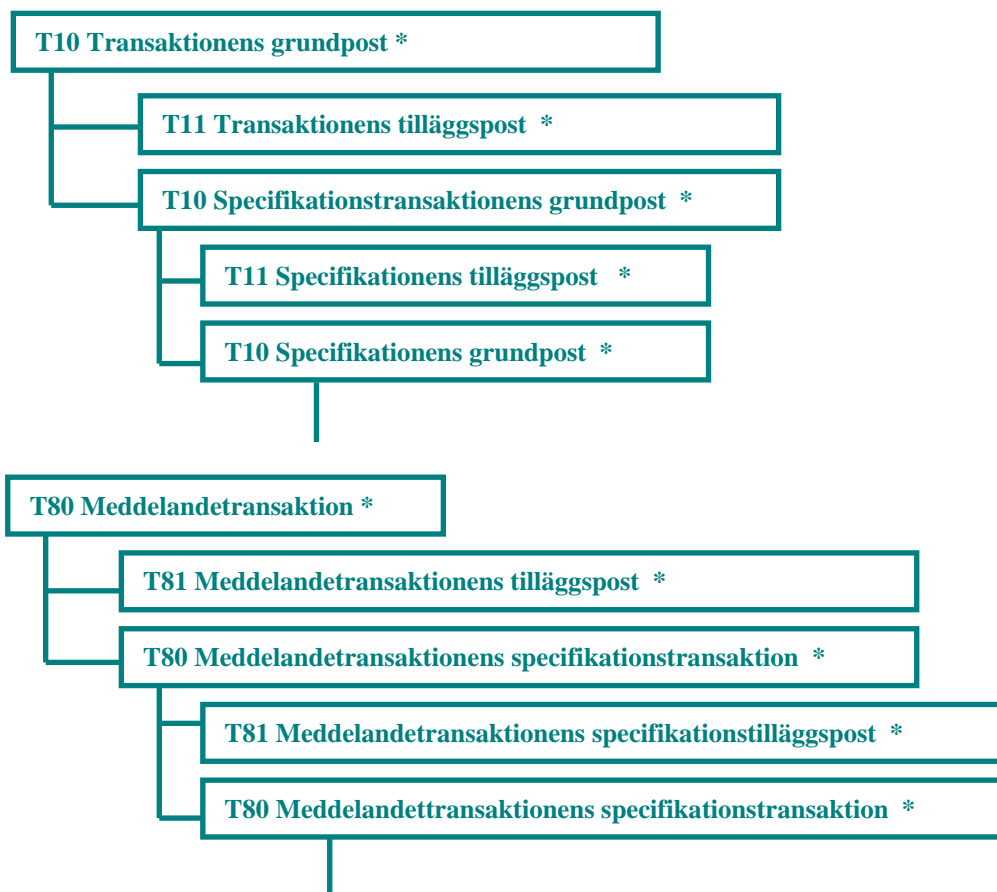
T10 Transaktionens grundpost *

T11 Transaktionens tilläggspost *

T10 Specifikationstransaktionens grundpost *

T11 Specifikationens tilläggspost *

T10 Specifikationens grundpost *

T80 Meddelandetransaktion *

T81 Meddelandetransaktionens tilläggspost *

T80 Meddelandetransaktionens specifikationstransaktion *

T81 Meddelandetransaktionens specifikationstilläggspost *

T80 Meddelandettransaktionens specifikationstransaktion *